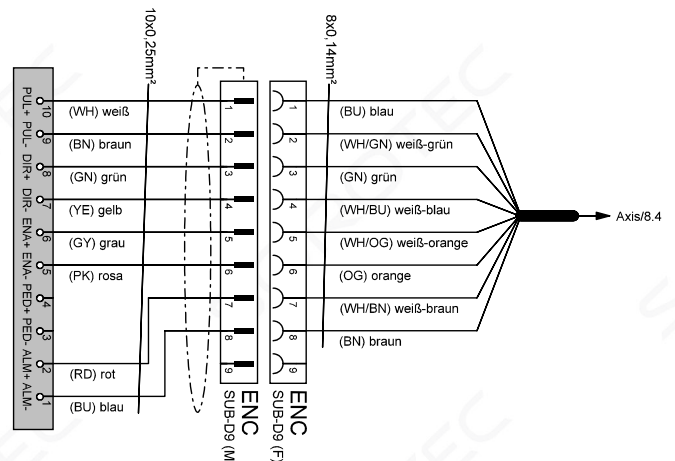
10x0,25mm²

8x0,14mm²

PUL+ PUL- DIR+ DIR- ENA+ ENA- PED+ PED- ALM+ ALM-

10
9
8
7
6
5
4
3
2
1

(WH) weiß
(BN) braun
(GN) grün
(YE) gelb
(GY) grau
(PK) rosa
(RD) rot
(BU) blau

1
2
3
4
5
6
7
8
9

ENC
SUB-D9 (M

1
2
3
4
5
6
7
8
9

ENC
SUB-D9 (F)

(BU) blau
(WH/GN) weiß-grün
(GN) grün
(WH/BU) weiß-blau
(WH/OG) weiß-orange
(OG) orange
(WH/BN) weiß-braun
(BN) braun

Axis/8.4